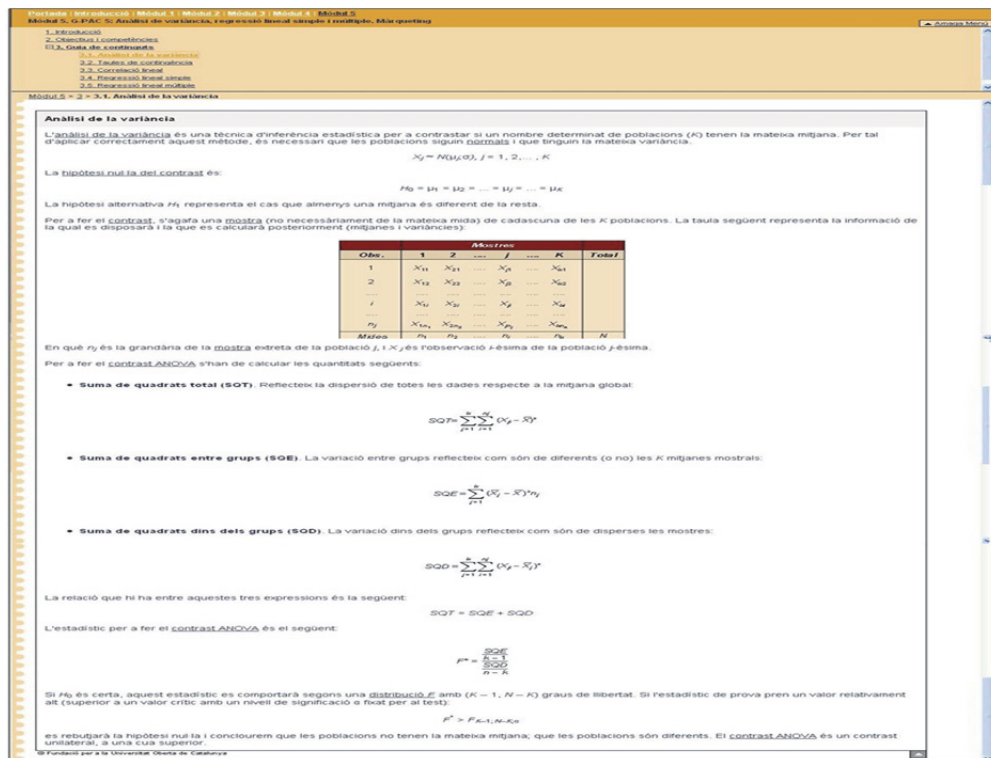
Portada | Introducció | Mòdul 1 | Mòdul 2 | Mòdul 3 | Mòdul 4 | Mòdul 5
Mòdul 5. G.PAC 5: Anàlisi de variància, regressió lineal simple i múltiple. Marqueting

Amagar Menú

1. Introducció
2. Objectius i competències
3. Guia de continguts
3.1. Anàlisi de la variància
3.2. Taules de contingència
3.3. Correlació lineal
3.4. Regressió lineal simple
3.5. Regressió lineal múltiple

Mòdul 5 > 3 > 3.1. Anàlisi de la variància

Anàlisi de la variància

L'anàlisi de la variància és una tècnica d'inferència estadística per a contrastar si un nombre determinat de poblacions ($K$) tenen la mateixa mitjana. Per tal d'aplicar correctament aquest mètode, és necessari que les poblacions siguin normals i que tinguin la mateixa variància.

$X_j = N(\mu_j; \sigma), j = 1, 2, ..., K$

La hipòtesi nul·la del contrast és:

$H_0 = \mu_1 = \mu_2 = ... = \mu_j = ... = \mu_K$

La hipòtesi alternativa $H_1$ representa el cas que almenys una mitjana és diferent de la resta.

Per a fer el contrast, s'agafa una mostra (no necessàriament de la mateixa mida) de cadascuna de les $K$ poblacions. La taula següent representa la informació de la qual es disposarà i la que es calcularà posteriorment (mitjanes i variàncies):

| Obs. | 1 | 2 | ... | j | ... | K | Total |
|---|---|---|---|---|---|---|---|
| 1 | $X_{11}$ | $X_{21}$ | ... | $X_{j1}$ | ... | $X_{K1}$ | |
| 2 | $X_{12}$ | $X_{22}$ | ... | $X_{j2}$ | ... | $X_{K2}$ | |
| ... | ... | ... | ... | ... | ... | ... | |
| i | $X_{1i}$ | $X_{2i}$ | ... | $X_{ji}$ | ... | $X_{Ki}$ | |
| ... | ... | ... | ... | ... | ... | ... | |
| $n_j$ | $X_{1n_1}$ | $X_{2n_2}$ | ... | $X_{jn_j}$ | ... | $X_{Kn_K}$ | |
| Mides | $n_1$ | $n_2$ | ... | $n_j$ | ... | $n_K$ | $N$ |

(Mostres)

En què $n_j$ és la grandària de la mostra extreta de la població $j$, i $X_{ij}$ és l'observació $i$-èsima de la població $j$-èsima.

Per a fer el contrast ANOVA s'han de calcular les quantitats següents:

• Suma de quadrats total (SQT). Reflecteix la dispersió de totes les dades respecte a la mitjana global:

$SQT = \sum_{j=1}^{K}\sum_{i=1}^{n_j}(X_{ij} - \bar{X})^2$

• Suma de quadrats entre grups (SQE). La variació entre grups reflecteix com són de diferents (o no) les $K$ mitjanes mostrals:

$SQE = \sum_{j=1}^{K}(\bar{X}_j - \bar{X})^2 n_j$

• Suma de quadrats dins dels grups (SQD). La variació dins dels grups reflecteix com són de disperses les mostres:

$SQD = \sum_{j=1}^{K}\sum_{i=1}^{n_j}(X_{ij} - \bar{X}_j)^2$

La relació que hi ha entre aquestes tres expressions és la següent:

$SQT = SQE + SQD$

L'estadístic per a fer el contrast ANOVA és el següent:

$F = \frac{\frac{SQE}{K-1}}{\frac{SQD}{n-K}}$

Si $H_0$ és certa, aquest estadístic es comportarà segons una distribució $F$ amb ($K - 1$, $N - K$) graus de llibertat. Si l'estadístic de prova pren un valor relativament alt (superior a un valor crític amb un nivell de significació α fixat per al test):

$F > F_{K-1;N-K;\alpha}$

es rebutjarà la hipòtesi nul·la i conclourem que les poblacions no tenen la mateixa mitjana; que les poblacions són diferents. El contrast ANOVA és un contrast unilateral, a una cua superior.

© Fundació per a la Universitat Oberta de Catalunya